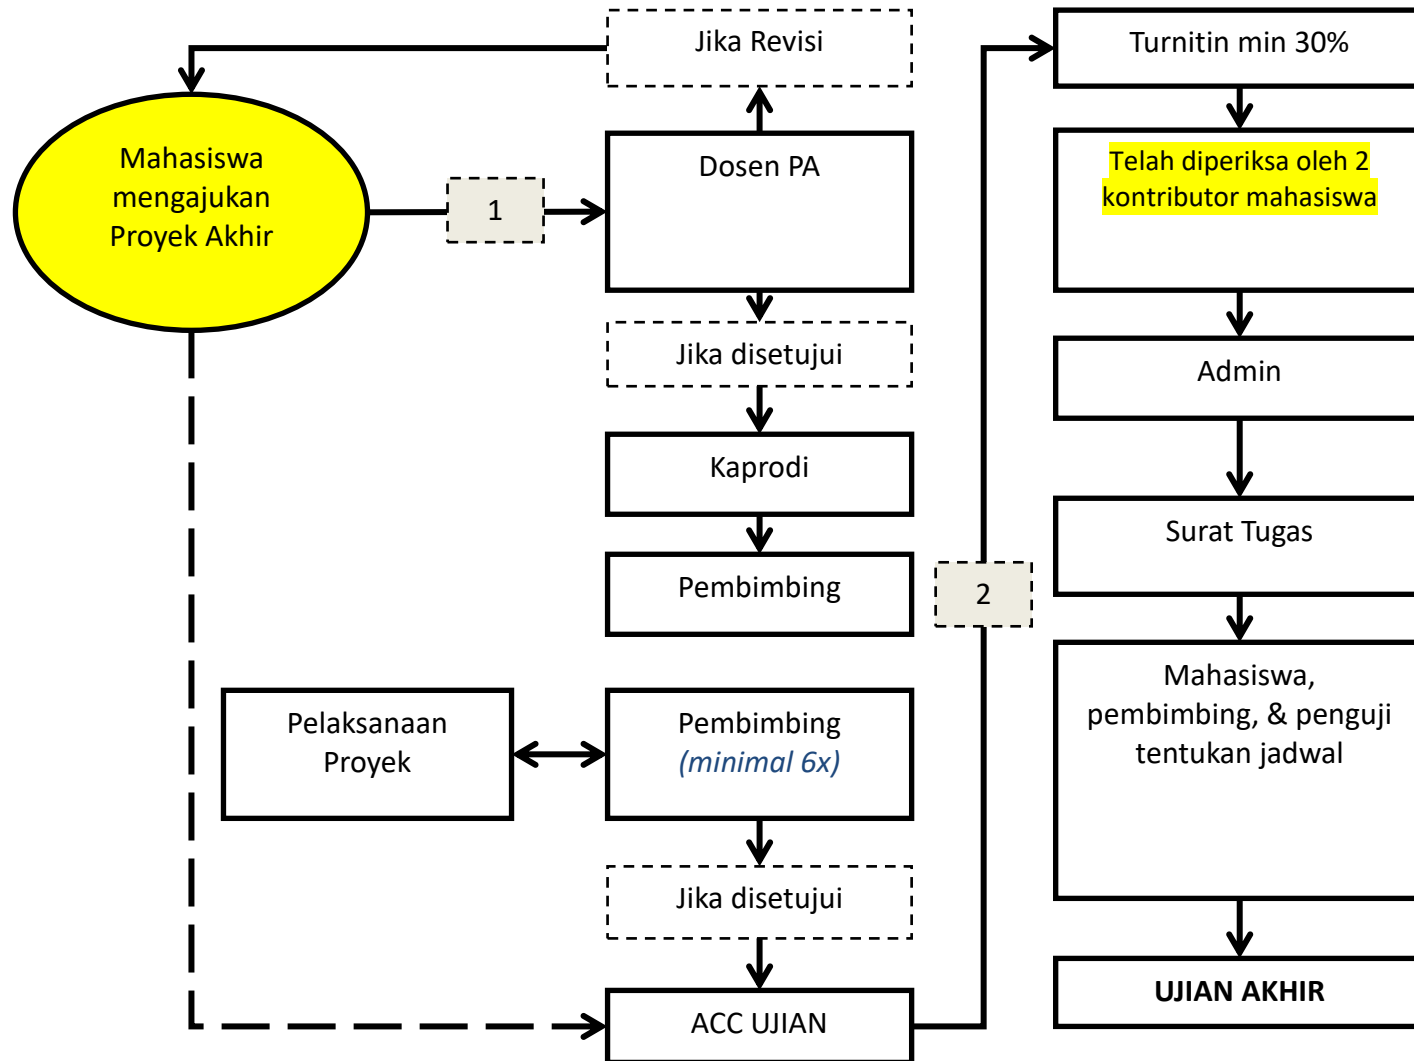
Jika Revisi

Mahasiswa mengajukan Proyek Akhir

1

Dosen PA

Jika disetujui

Kaprodi

Pembimbing

Pelaksanaan Proyek

Pembimbing (minimal 6x)

Jika disetujui

ACC UJIAN

2

Turnitin min 30%

Telah diperiksa oleh 2 kontributor mahasiswa

Admin

Surat Tugas

Mahasiswa, pembimbing, & penguji tentukan jadwal

UJIAN AKHIR